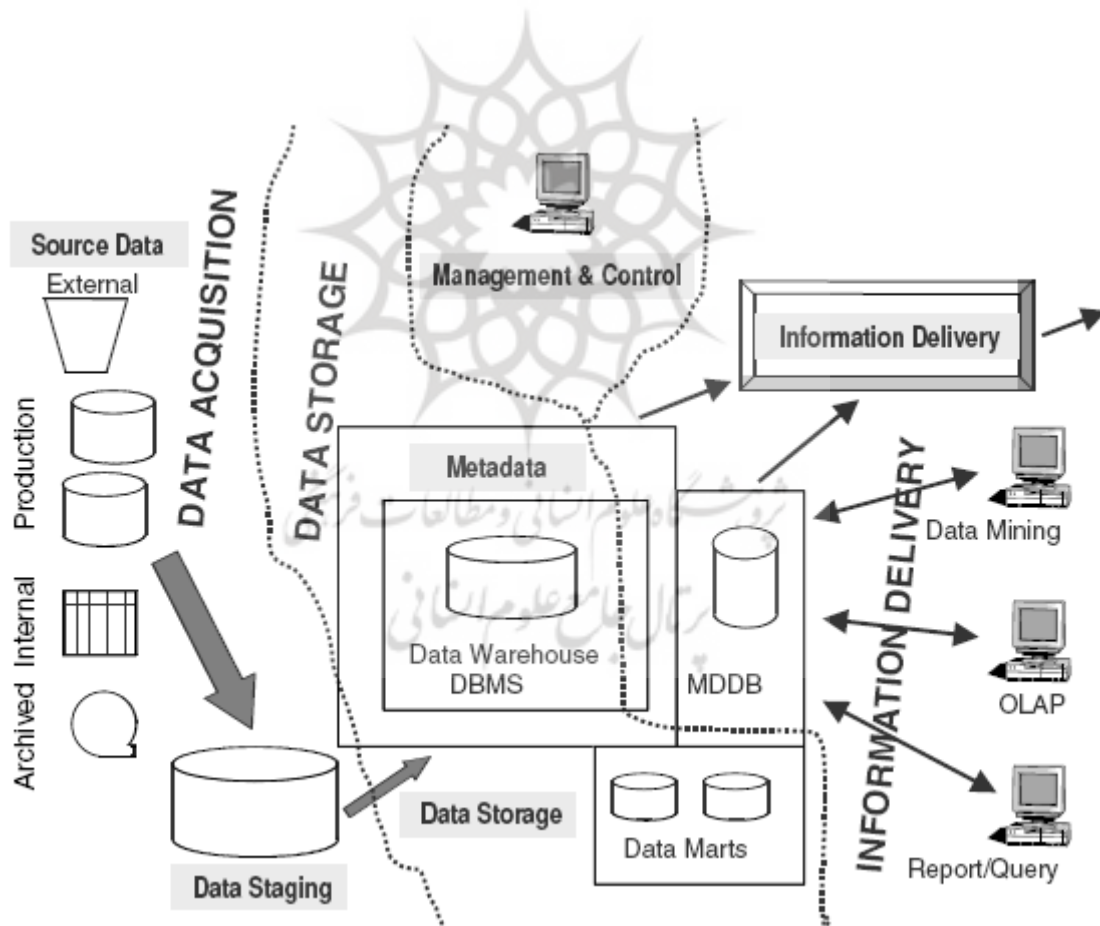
Source Data
External
Production
Internal
Archived
DATA ACQUISITION
DATA STORAGE
Management & Control
Information Delivery
Metadata
Data Warehouse DBMS
MDDB
INFORMATION DELIVERY
Data Mining
OLAP
Report/Query
Data Staging
Data Storage
Data Marts
پژوهشگاه علوم انسانی و مطالعات فرهنگی
پرتال جامع علوم انسانی